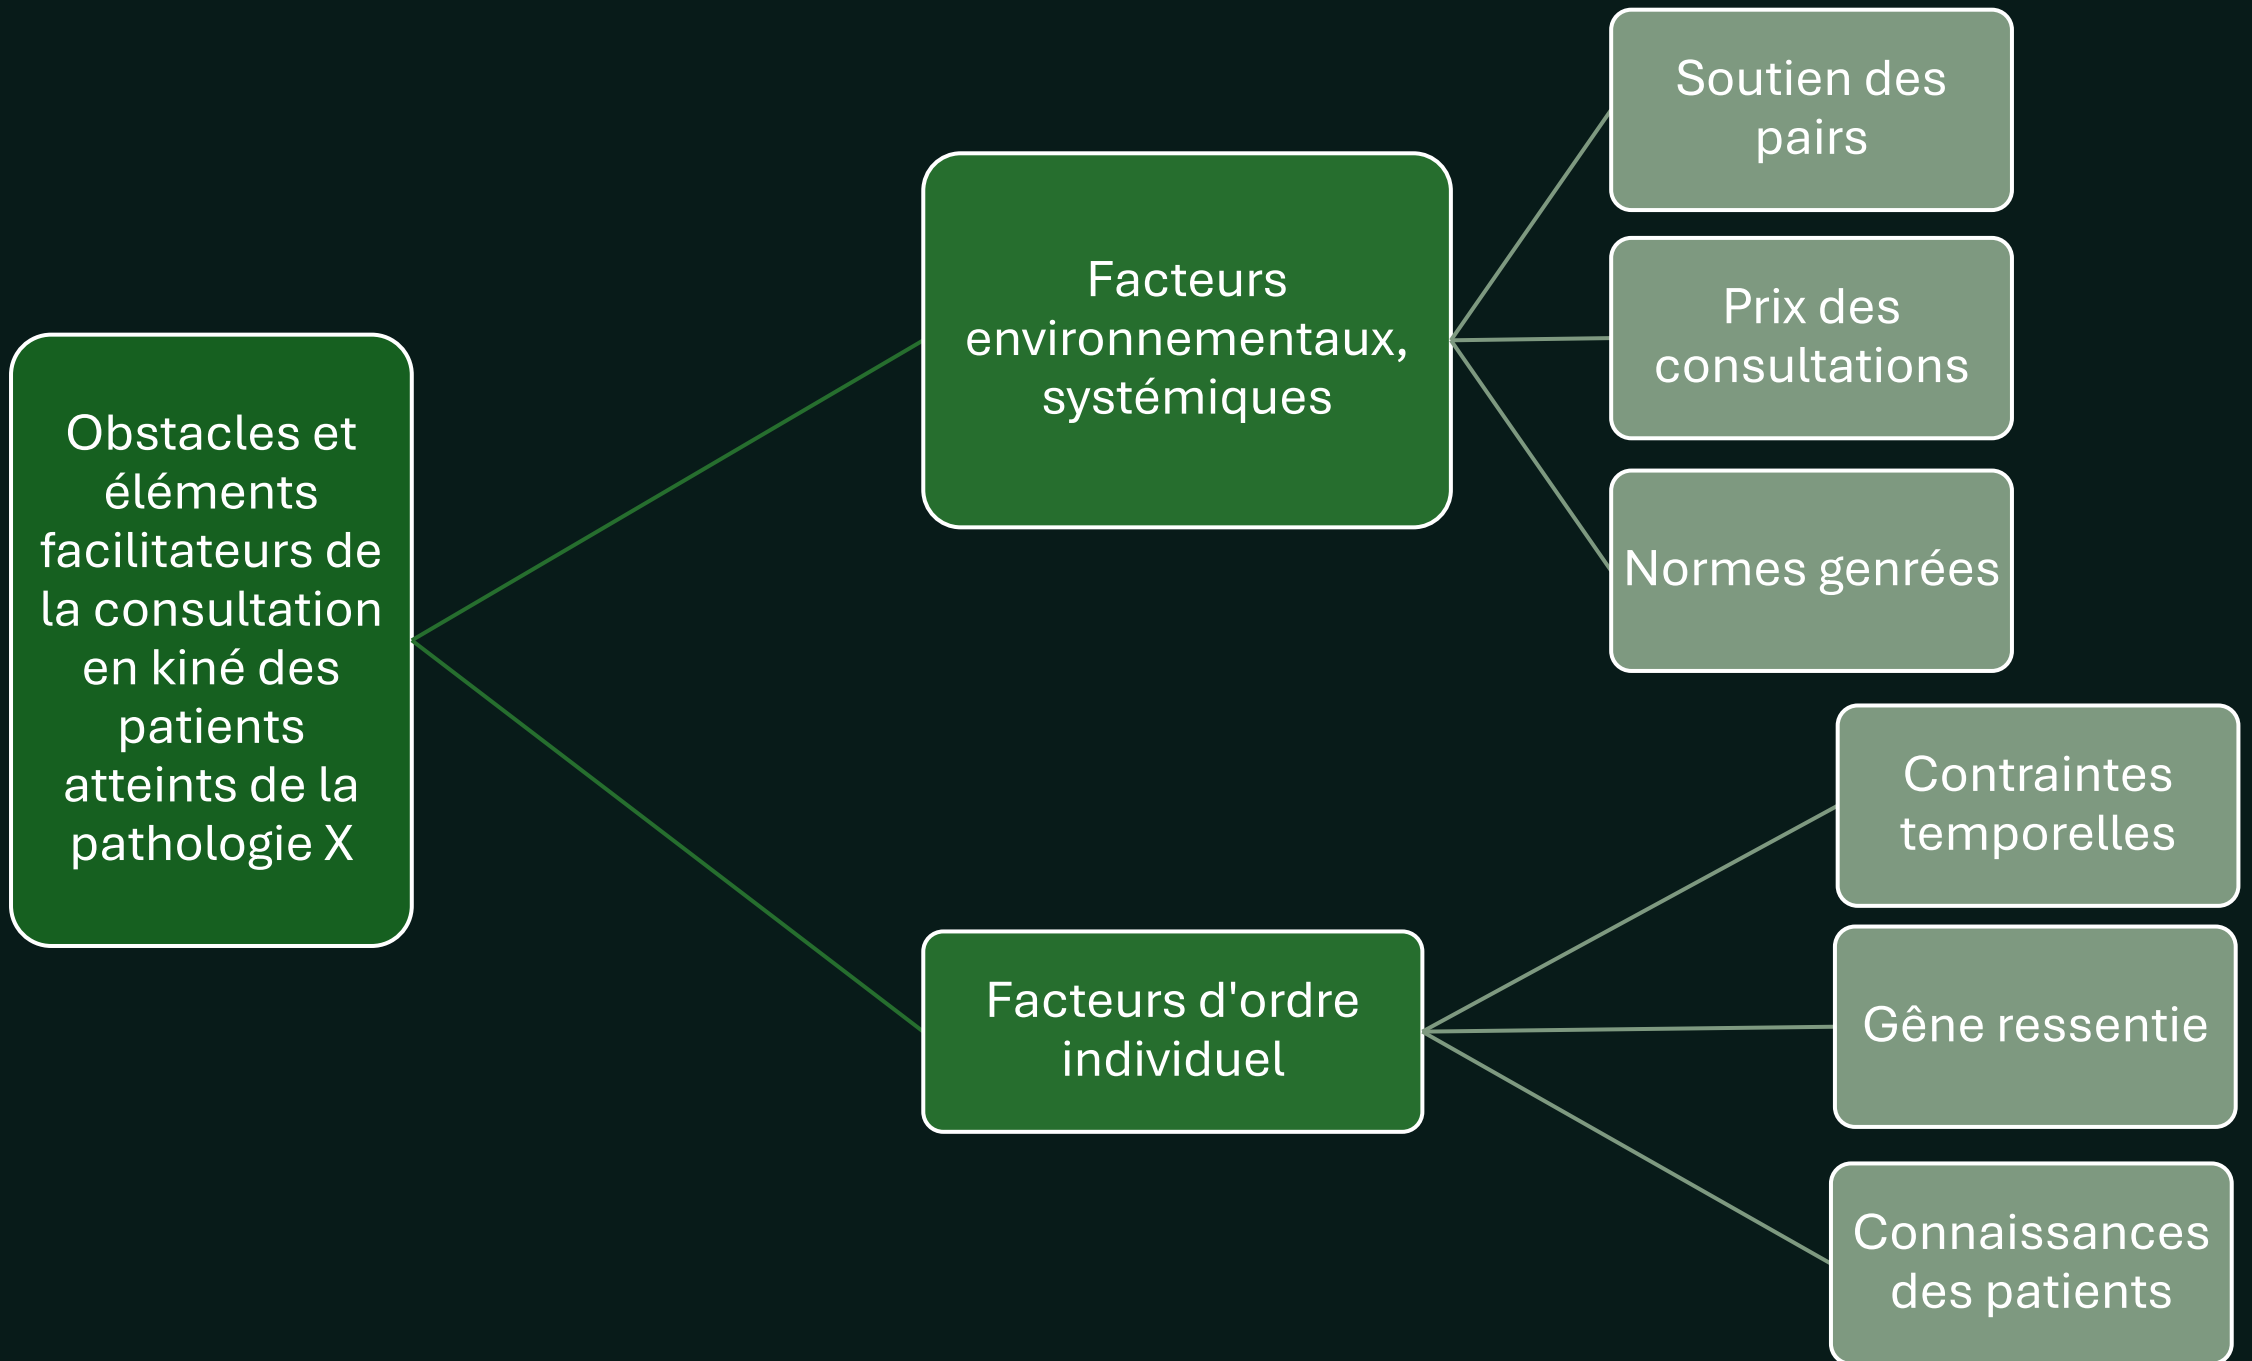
Obstacles et éléments facilitateurs de la consultation en kiné des patients atteints de la pathologie X

Facteurs environnementaux, systémiques

Soutien des pairs

Prix des consultations

Normes genrées

Facteurs d'ordre individuel

Contraintes temporelles

Gêne ressentie

Connaissances des patients